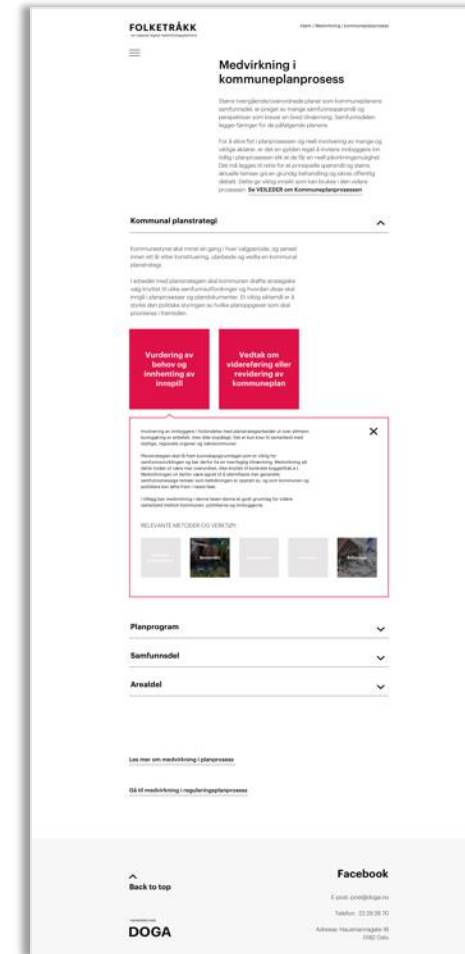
FOLKETRÅKK

Hjem / Medvirkning / kommuneplanprosess

Medvirkning i kommuneplanprosess

Kommunal planstrategi

Vurdering av behov og innhenting av innspill

Vedtak om videreføring eller revidering av kommuneplan

RELEVANTE METODER OG VERKTØY

Planprogram

Samfunnsdel

Arealdel

Les mer om medvirkning i planprosess

Gå til medvirkning i reguleringsplanprosess

Back to top

Facebook

DOGA